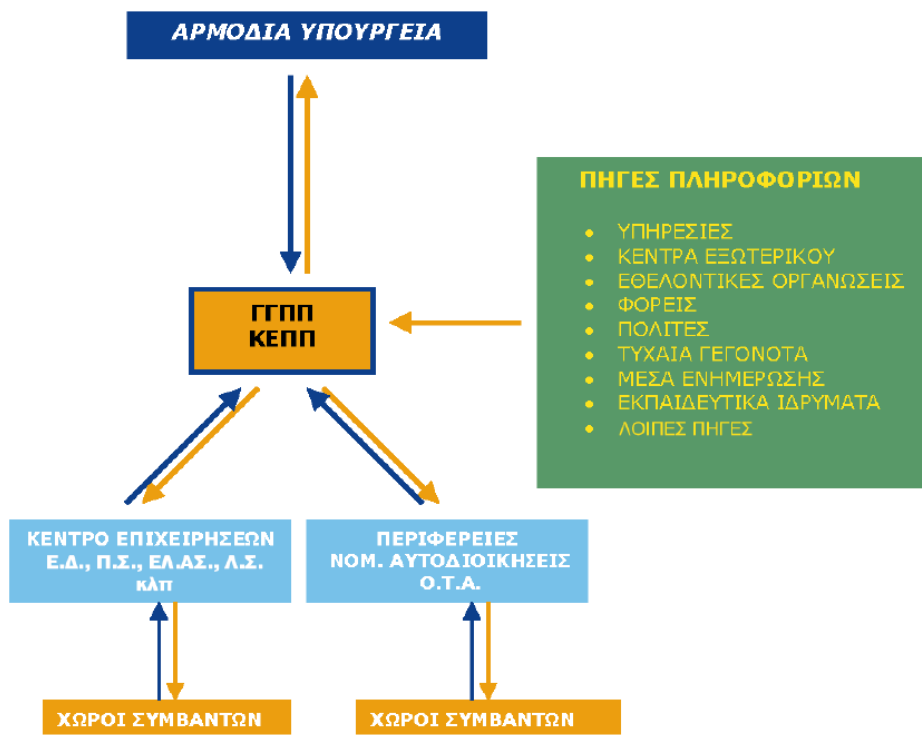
ΑΡΜΟΔΙΑ ΥΠΟΥΡΓΕΙΑ

ΠΗΓΕΣ ΠΛΗΡΟΦΟΡΙΩΝ

- ΥΠΗΡΕΣΙΕΣ
- ΚΕΝΤΡΑ ΕΞΩΤΕΡΙΚΟΥ
- ΕΘΕΛΟΝΤΙΚΕΣ ΟΡΓΑΝΩΣΕΙΣ
- ΦΟΡΕΙΣ
- ΠΟΛΙΤΕΣ
- ΤΥΧΑΙΑ ΓΕΓΟΝΟΤΑ
- ΜΕΣΑ ΕΝΗΜΕΡΩΣΗΣ
- ΕΚΠΑΙΔΕΥΤΙΚΑ ΙΔΡΥΜΑΤΑ
- ΛΟΙΠΕΣ ΠΗΓΕΣ

ΓΓΠΠ
ΚΕΠΠ

ΚΕΝΤΡΟ ΕΠΙΧΕΙΡΗΣΕΩΝ
Ε.Δ., Π.Σ., ΕΛ.ΑΣ., Λ.Σ.
κλπ

ΠΕΡΙΦΕΡΕΙΕΣ
ΝΟΜ. ΑΥΤΟΔΙΟΙΚΗΣΕΙΣ
Ο.Τ.Α.

ΧΩΡΟΙ ΣΥΜΒΑΝΤΩΝ

ΧΩΡΟΙ ΣΥΜΒΑΝΤΩΝ